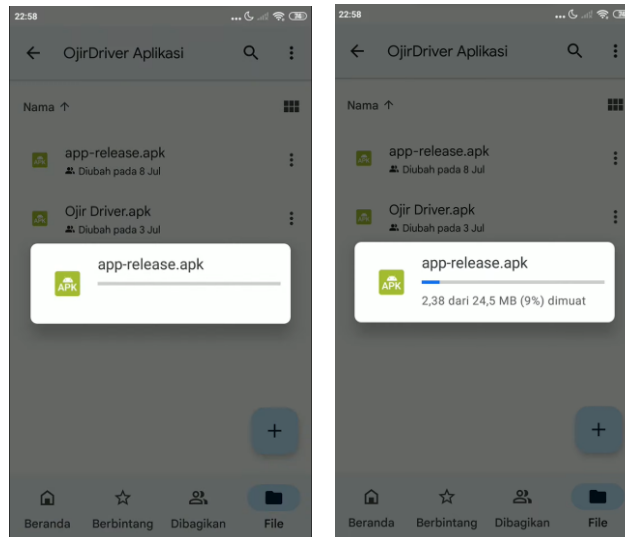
22:58

OjirDriver Aplikasi

Nama ↑

app-release.apk
Diubah pada 8 Jul

Ojir Driver.apk
Diubah pada 3 Jul

APK
app-release.apk

+

Beranda Berbintang Dibagikan File

22:58

OjirDriver Aplikasi

Nama ↑

app-release.apk
Diubah pada 8 Jul

Ojir Driver.apk
Diubah pada 3 Jul

APK
app-release.apk
2,38 dari 24,5 MB (9%) dimuat

+

Beranda Berbintang Dibagikan File